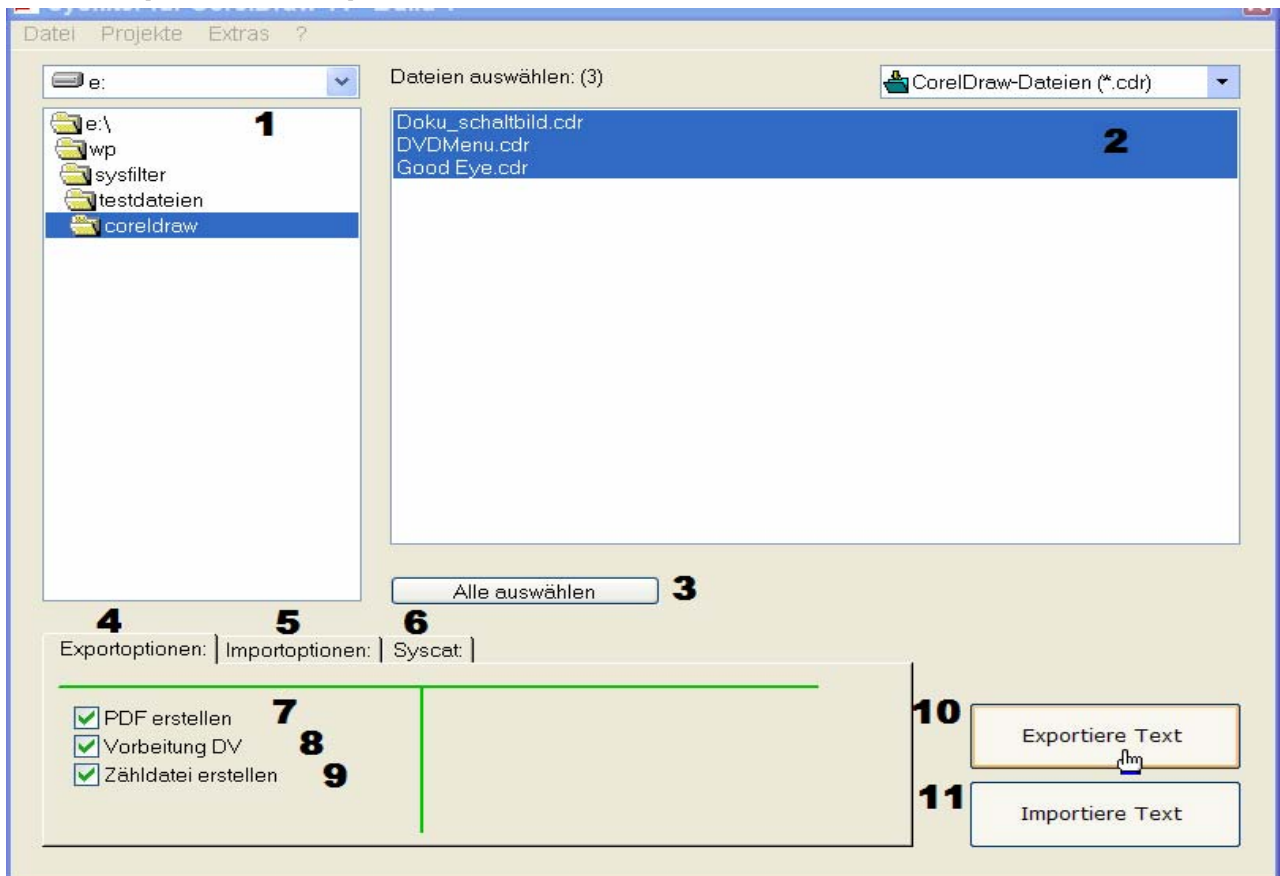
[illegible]

Datei Projekte Extras ?

e:

Dateien auswählen: (3)

CorelDraw-Dateien (*.cdr)

e:\
wp
sysfilter
testdateien
coreldraw

1

Doku_schaltbild.cdr
DVDMenu.cdr
Good Eye.cdr

2

Alle auswählen

3

4 5 6

Exportoptionen: | Importoptionen: | Syscat:

PDF erstellen 7
Vorbeitung DV 8
Zähldatei erstellen 9

10 Exportiere Text

11 Importiere Text